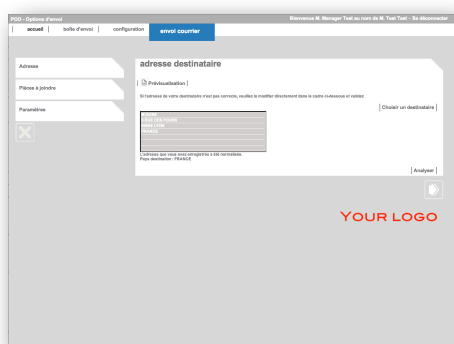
PDD - Options d'envoi

Bienvenue M. Manager Test au nom de M. Test Test - Se déconnecter

accueil | boîte d'envoi | configuration | envoi courrier

Adresse

Pièces à joindre

Paramètres

adresse destinataire

Prévisualisation

Si l'adresse de votre destinataire n'est pas correcte, veuillez la modifier directement dans le cadre ci-dessous et validez.

Choisir un destinataire

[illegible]
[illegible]
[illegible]
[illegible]

L'adresse que vous avez enregistrée a été normalisée.
Pays destination : FRANCE

Analyser

YOUR LOGO